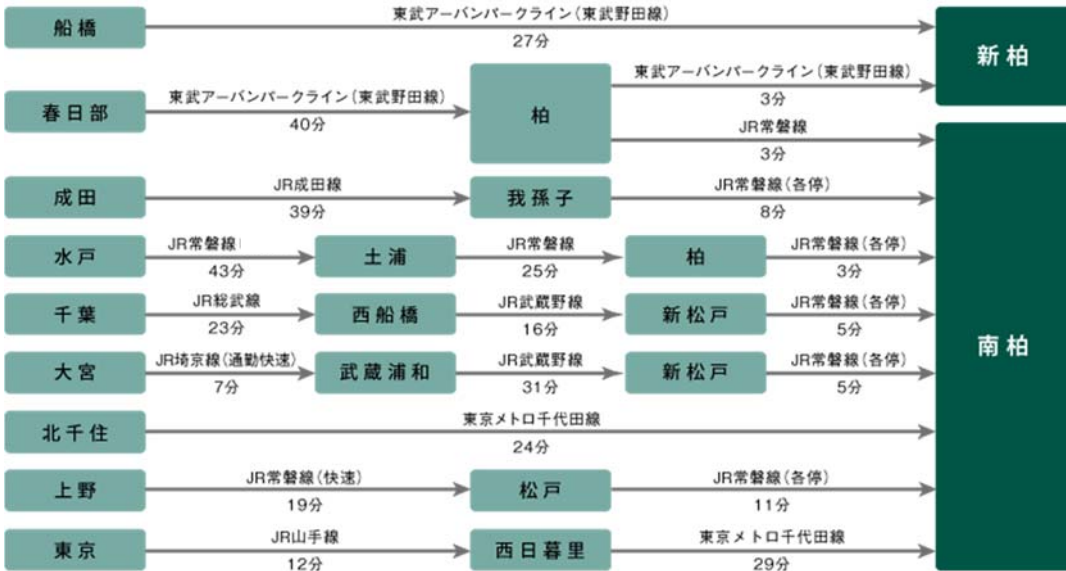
船橋
東武アーバンパークライン（東武野田線）
27分
新柏

春日部
東武アーバンパークライン（東武野田線）
40分
柏
東武アーバンパークライン（東武野田線）
3分
JR常磐線
3分

成田
JR成田線
39分
我孫子
JR常磐線（各停）
8分

水戸
JR常磐線
43分
土浦
JR常磐線
25分
柏
JR常磐線（各停）
3分

千葉
JR総武線
23分
西船橋
JR武蔵野線
16分
新松戸
JR常磐線（各停）
5分

大宮
JR埼京線（通勤快速）
7分
武蔵浦和
JR武蔵野線
31分
新松戸
JR常磐線（各停）
5分

南柏

北千住
東京メトロ千代田線
24分

上野
JR常磐線（快速）
19分
松戸
JR常磐線（各停）
11分

東京
JR山手線
12分
西日暮里
東京メトロ千代田線
29分